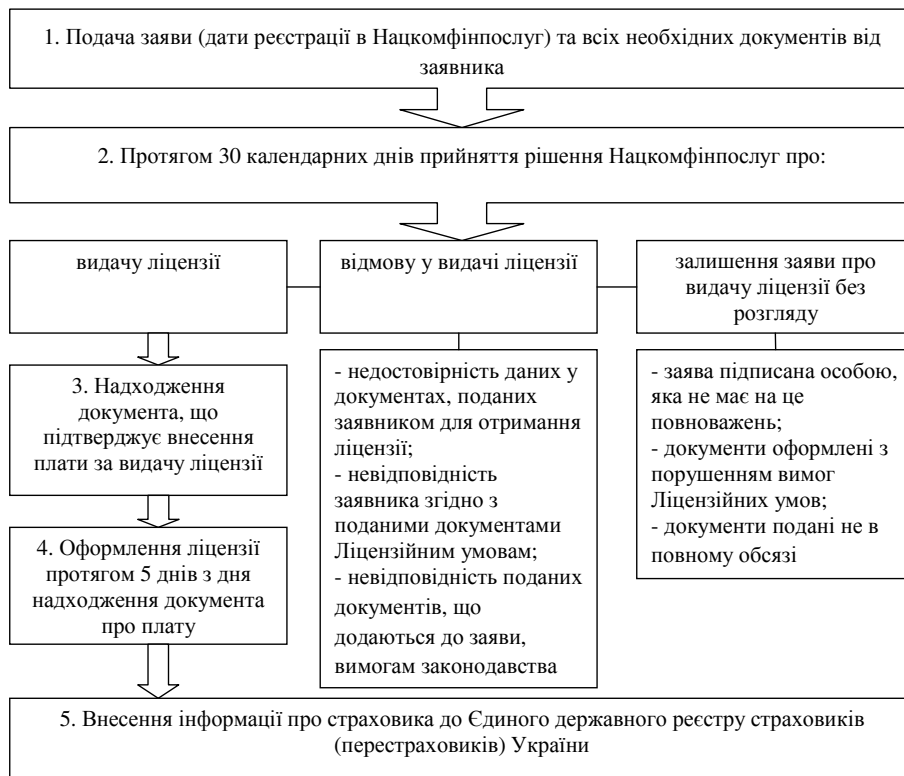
1. Подача заяви (дати реєстрації в Нацкомфінпослуг) та всіх необхідних документів від заявника

2. Протягом 30 календарних днів прийняття рішення Нацкомфінпослуг про:

видачу ліцензії

відмову у видачі ліцензії

залишення заяви про видачу ліцензії без розгляду

3. Надходження документа, що підтверджує внесення плати за видачу ліцензії

4. Оформлення ліцензії протягом 5 днів з дня надходження документа про плату

- недостовірність даних у документах, поданих заявником для отримання ліцензії;
- невідповідність заявника згідно з поданими документами Ліцензійним умовам;
- невідповідність поданих документів, що додаються до заяви, вимогам законодавства

- заява підписана особою, яка не має на це повноважень;
- документи оформлені з порушенням вимог Ліцензійних умов;
- документи подані не в повному обсязі

5. Внесення інформації про страховика до Єдиного державного реєстру страховиків (перестраховиків) України